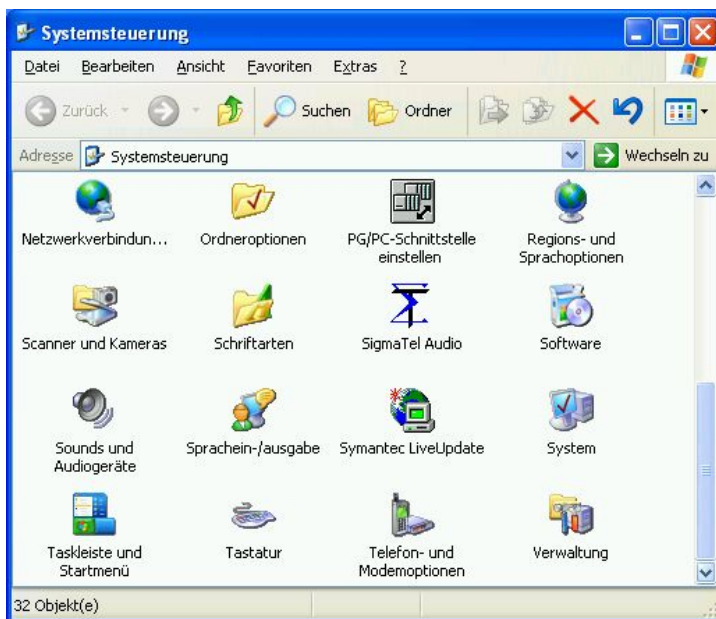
Systemsteuerung

Datei Bearbeiten Ansicht Favoriten Extras ?

Zurück Suchen Ordner

Adresse Systemsteuerung Wechseln zu

Netzwerkverbindun...
Ordneroptionen
PG/PC-Schnittstelle einstellen
Regions- und Sprachoptionen

Scanner und Kameras
Schriftarten
SigmaTel Audio
Software

Sounds und Audiogeräte
Sprachein-/ausgabe
Symantec LiveUpdate
System

Taskleiste und Startmenü
Tastatur
Telefon- und Modemoptionen
Verwaltung

32 Objekt(e)